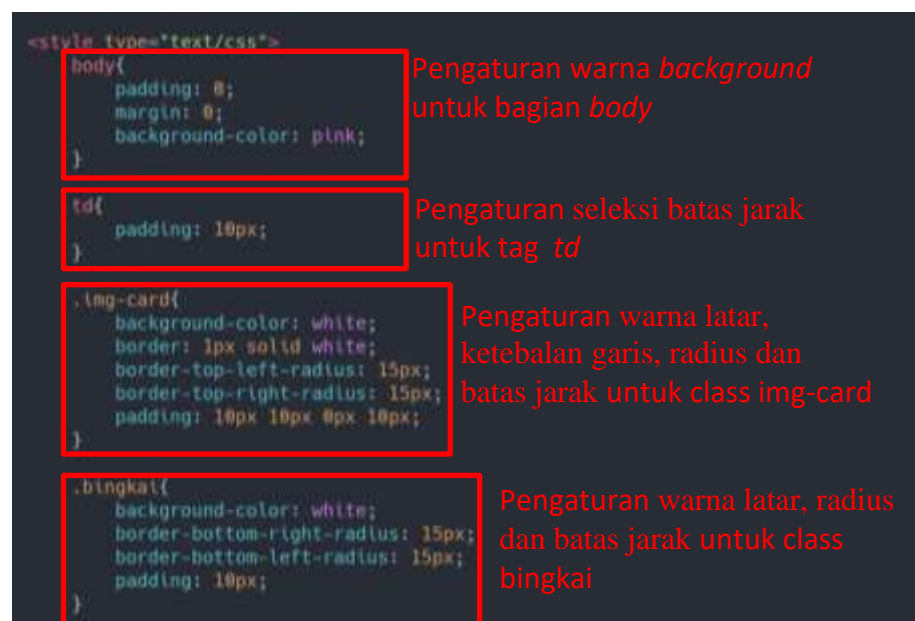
<style type="text/css">
body{
padding: 0;
margin: 0;
background-color: pink;
}

Pengaturan warna *background* untuk bagian *body*

td{
padding: 10px;
}

Pengaturan seleksi batas jarak untuk tag *td*

.img-card{
background-color: white;
border: 1px solid white;
border-top-left-radius: 15px;
border-top-right-radius: 15px;
padding: 10px 10px 0px 10px;
}

Pengaturan warna latar, ketebalan garis, radius dan batas jarak untuk class img-card

.bingkai{
background-color: white;
border-bottom-right-radius: 15px;
border-bottom-left-radius: 15px;
padding: 10px;
}

Pengaturan warna latar, radius dan batas jarak untuk class bingkai